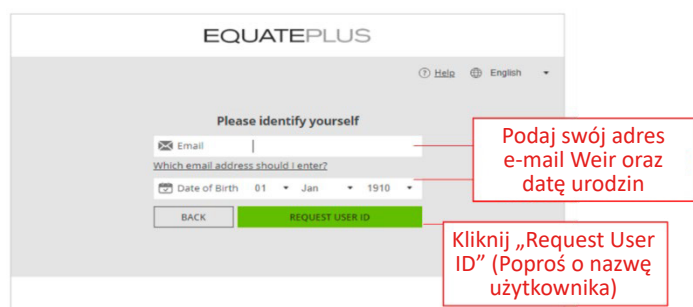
EQUATEPLUS

Help English

Please identify yourself

Email

Which email address should I enter?

Date of Birth 01 Jan 1910

BACK

REQUEST USER ID

Podaj swój adres e-mail Weir oraz datę urodzin

Kliknij „Request User ID” (Poproś o nazwę użytkownika)